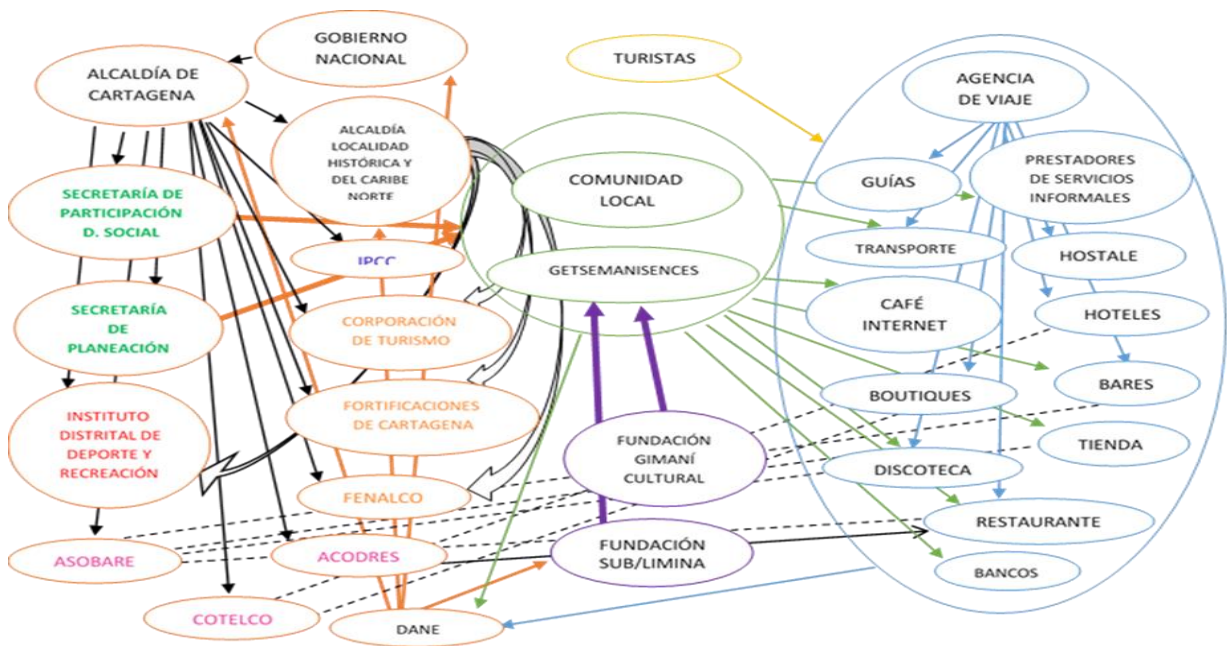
ALCALDÍA DE CARTAGENA

GOBIERNO NACIONAL

TURISTAS

AGENCIA DE VIAJE

ALCALDÍA LOCALIDAD HISTÓRICA Y DEL CARIBE NORTE

COMUNIDAD LOCAL

GUÍAS

PRESTADORES DE SERVICIOS INFORMALES

SECRETARÍA DE PARTICIPACIÓN D. SOCIAL

TRANSPORTE

IPCC

GETSEMANISENCES

HOSTALE

SECRETARÍA DE PLANEACIÓN

CORPORACIÓN DE TURISMO

CAFÉ INTERNET

HOTELES

BARES

INSTITUTO DISTRITAL DE DEPORTE Y RECREACIÓN

FORTIFICACIONES DE CARTAGENA

BOUTIQUES

FUNDACIÓN GIMANÍ CULTURAL

TIENDA

DISCOTECA

FENALCO

RESTAURANTE

ASOBARE

ACODRES

FUNDACIÓN SUB/LIMINA

BANCOS

COTELCO

DANE